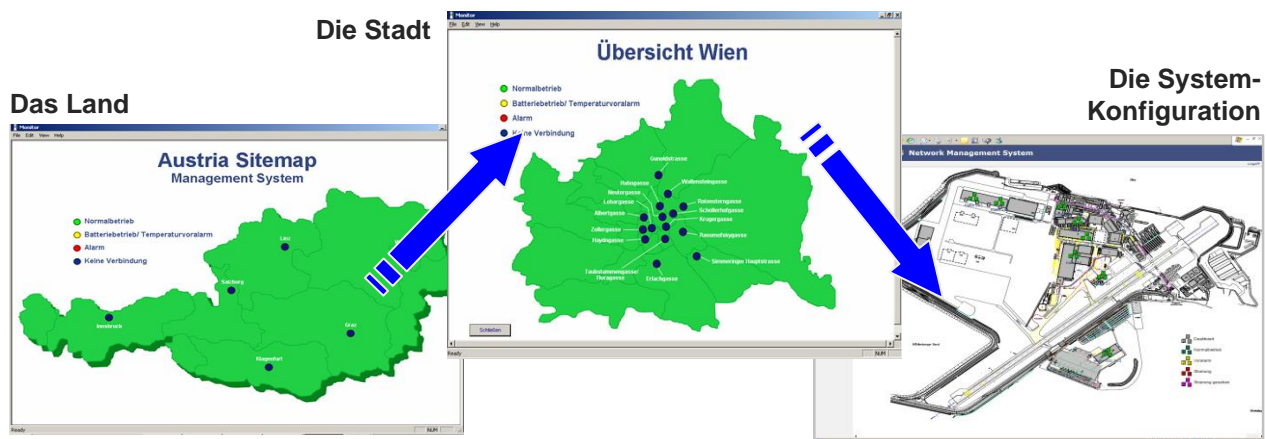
Das Land

Monitor
File Edit View Help

Austria Sitemap
Management System

Normalbetrieb
Batteriebetrieb/ Temperaturvoralarm
Alarm
Keine Verbindung

Linz
Salzburg
Innsbruck
Graz
Klagenfurt

Ready NUM

Die Stadt

Monitor
File Edit View Help

Übersicht Wien

Normalbetrieb
Batteriebetrieb/ Temperaturvoralarm
Alarm
Keine Verbindung

Gansldstrasse
Hallegasse
Wallensteingasse
Nestorgasse
Lotusgasse
Albertgasse
Rotensterngasse
Schellerhofgasse
Krugergasse
Zollergasse
Haydngasse
Rasumofskygasse
Simmeringer Hauptstrasse
Taubstummengasse/ Theragasse
Erlachgasse

Schließen

Ready NUM

Die System-Konfiguration

Network Management System

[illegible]